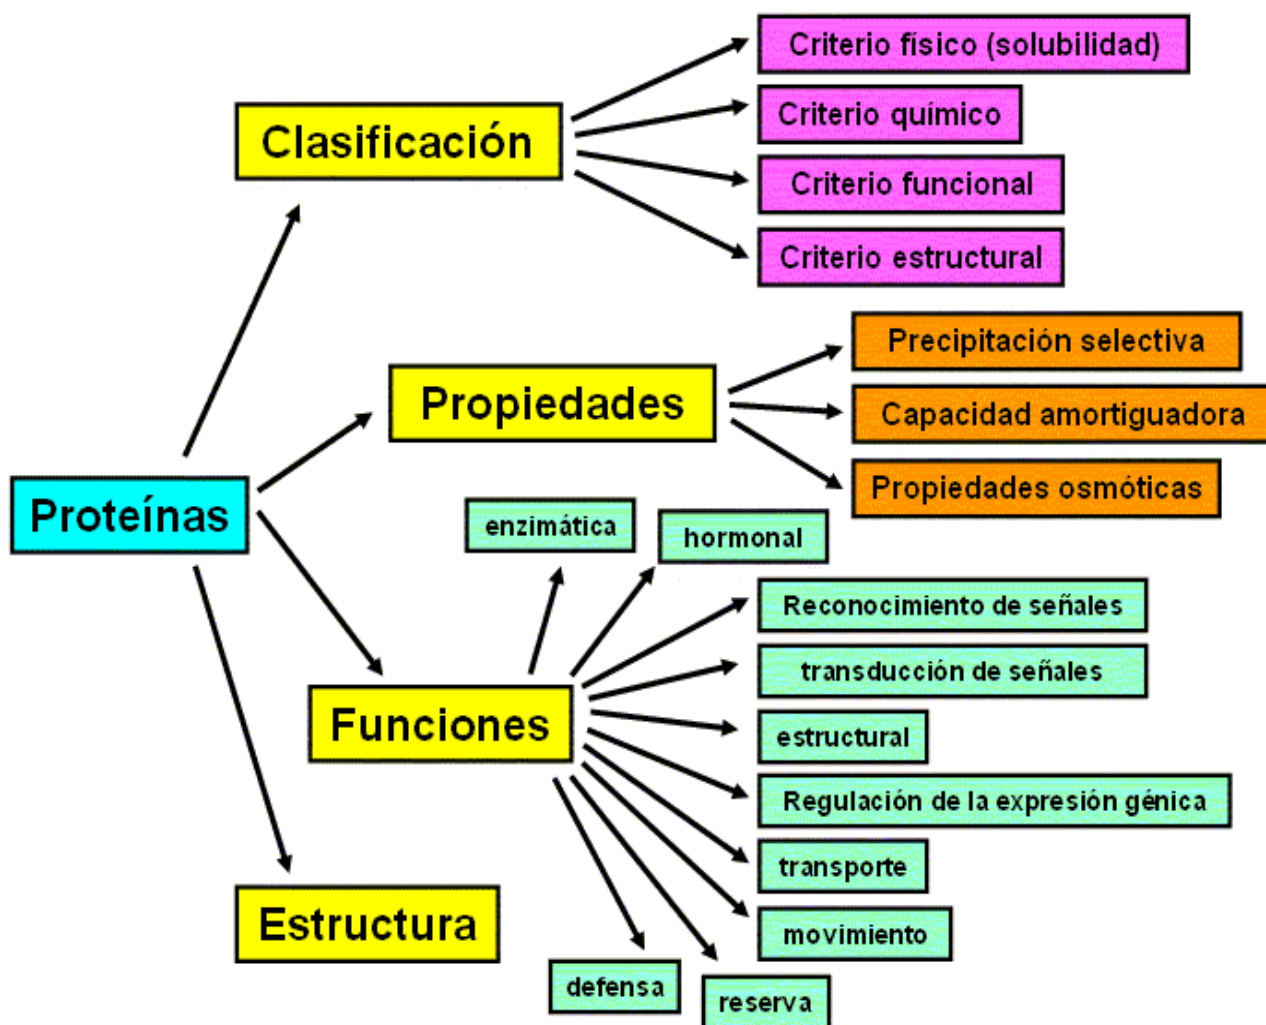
Proteínas

Clasificación

Criterio físico (solubilidad)

Criterio químico

Criterio funcional

Criterio estructural

Propiedades

Precipitación selectiva

Capacidad amortiguadora

Propiedades osmóticas

Funciones

enzimática

hormonal

Reconocimiento de señales

transducción de señales

estructural

Regulación de la expresión génica

transporte

movimiento

defensa

reserva

Estructura